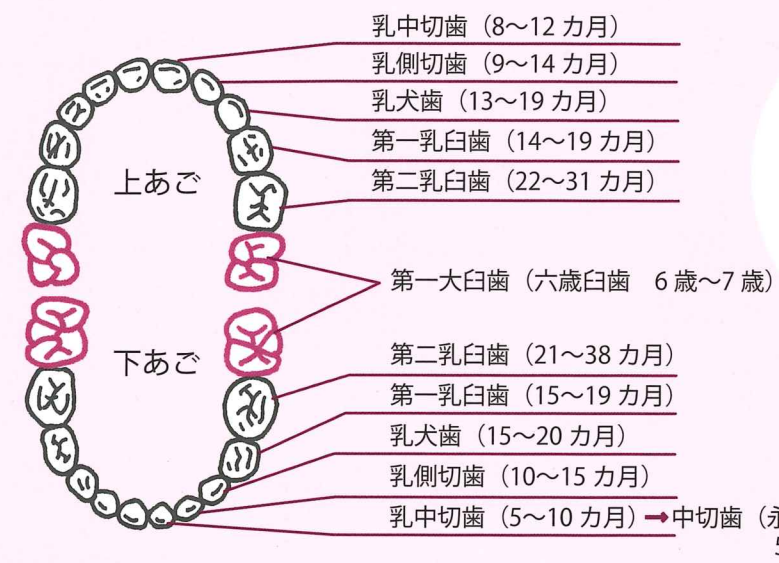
上あご

下あご

乳中切歯（8～12 カ月）
乳側切歯（9～14 カ月）
乳犬歯（13～19 カ月）
第一乳臼歯（14～19 カ月）
第二乳臼歯（22～31 カ月）

第一大臼歯（六歳臼歯　6 歳～7 歳）

第二乳臼歯（21～38 カ月）
第一乳臼歯（15～19 カ月）
乳犬歯（15～20 カ月）
乳側切歯（10～15 カ月）
乳中切歯（5～10 カ月）→中切歯（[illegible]
5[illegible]